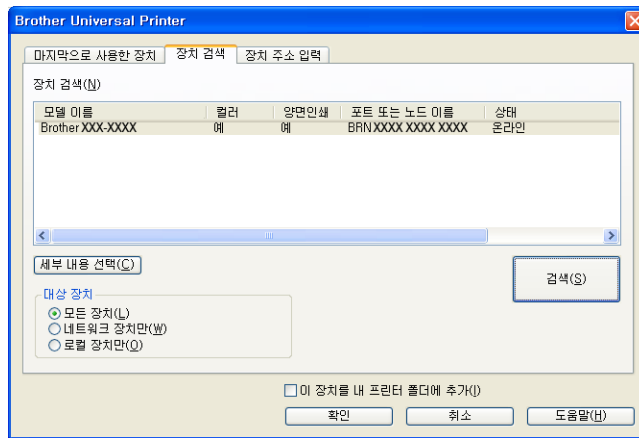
Brother Universal Printer

마지막으로 사용한 장치 | 장치 검색 | 장치 주소 입력

장치 검색(N)

| 모델 이름 | 컬러 | 양면인쇄 | 포트 또는 노드 이름 | 상태 |
|---|---|---|---|---|
| Brother XXX-XXXX | 예 | 예 | BRN XXXX XXXX XXXX | 온라인 |

세부 내용 선택(C)

검색(S)

대상 장치
모든 장치(L)
네트워크 장치만(W)
로컬 장치만(O)

이 장치를 내 프린터 폴더에 추가(I)

확인 | 취소 | 도움말(H)